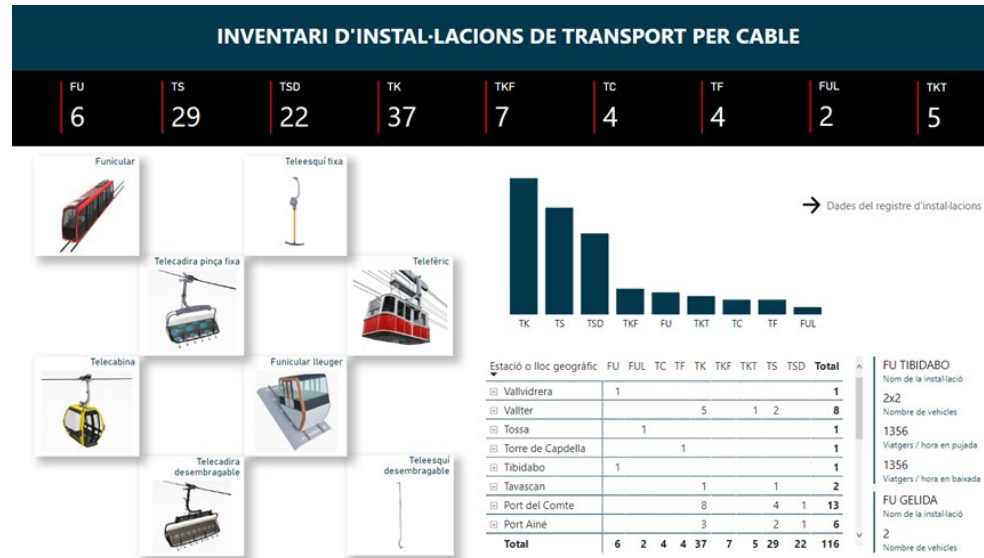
INVENTARI D'INSTAL·LACIONS DE TRANSPORT PER CABLE

FU 6
TS 29
TSD 22
TK 37
TKF 7
TC 4
TF 4
FUL 2
TKT 5

Funicular
Teleesquí fixa
Telecadira pinça fixa
Telefèric
Telecabina
Funicular lleuger
Telecadira desembragable
Teleesquí desembragable

→ Dades del registre d'instal·lacions

TK TS TSD TKF FU TKT TC TF FUL

| Estació o lloc geogràfic | FU | FUL | TC | TF | TK | TKF | TKT | TS | TSD | Total |
|---|---|---|---|---|---|---|---|---|---|---|
| ⊞ Vallvidrera | 1 | | | | | | | | | 1 |
| ⊞ Vallter | | | | | 5 | | 1 | 2 | | 8 |
| ⊞ Tossa | | 1 | | | | | | | | 1 |
| ⊞ Torre de Capdella | | | | 1 | | | | | | 1 |
| ⊞ Tibidabo | 1 | | | | | | | | | 1 |
| ⊞ Tavascan | | | | | 1 | | | 1 | | 2 |
| ⊞ Port del Comte | | | | | 8 | | | 4 | 1 | 13 |
| ⊞ Port Ainé | | | | | 3 | | | 2 | 1 | 6 |
| Total | 6 | 2 | 4 | 4 | 37 | 7 | 5 | 29 | 22 | 116 |

FU TIBIDABO
Nom de la instal·lació
2x2
Nombre de vehicles
1356
Viatgers / hora en pujada
1356
Viatgers / hora en baixada

FU GELIDA
Nom de la instal·lació
2
Nombre de vehicles